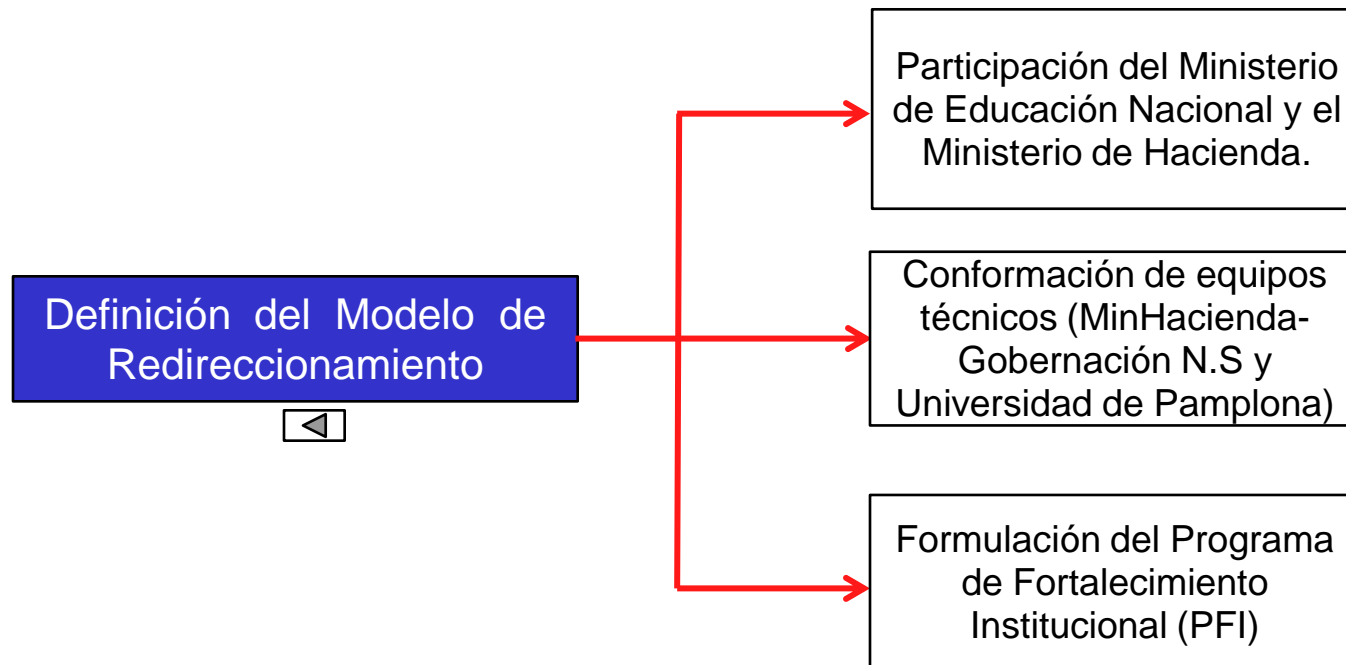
Definición del Modelo de Redireccionamiento

Participación del Ministerio de Educación Nacional y el Ministerio de Hacienda.

Conformación de equipos técnicos (MinHacienda-Gobernación N.S y Universidad de Pamplona)

Formulación del Programa de Fortalecimiento Institucional (PFI)